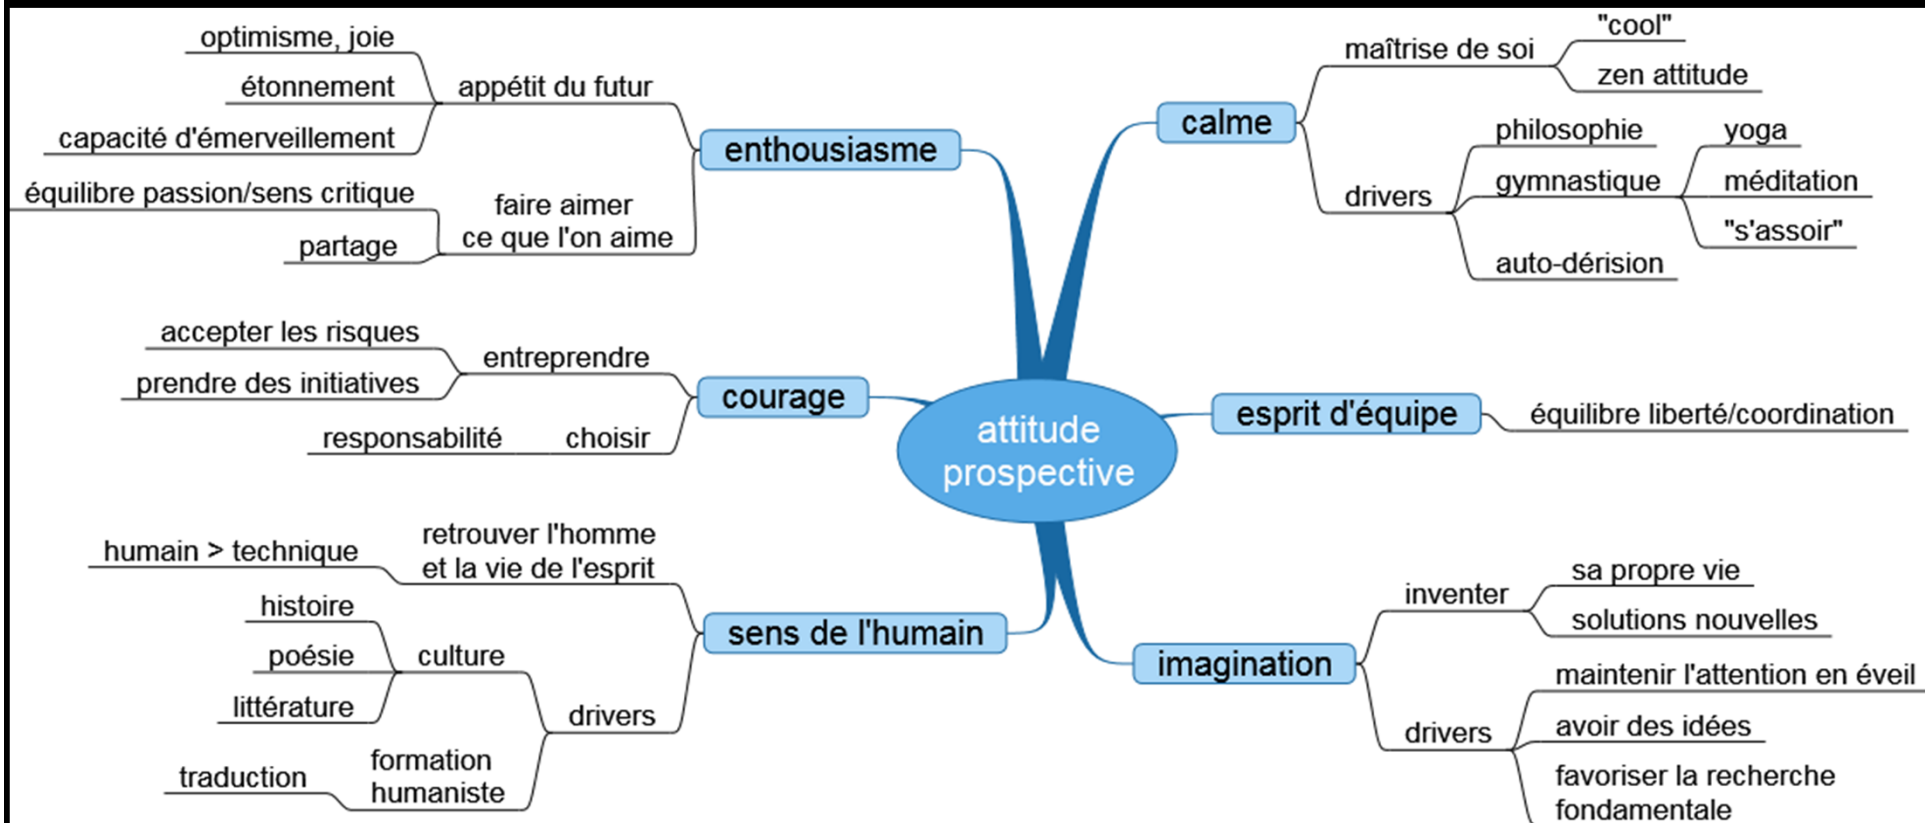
attitude prospective

enthousiasme
appétit du futur
optimisme, joie
étonnement
capacité d'émerveillement
faire aimer ce que l'on aime
équilibre passion/sens critique
partage

courage
entreprendre
accepter les risques
prendre des initiatives
choisir
responsabilité

sens de l'humain
retrouver l'homme et la vie de l'esprit
humain > technique
drivers
culture
histoire
poésie
littérature
formation humaniste
traduction

calme
maîtrise de soi
"cool"
zen attitude
drivers
philosophie
gymnastique
yoga
méditation
"s'assoir"
auto-dérision

esprit d'équipe
équilibre liberté/coordination

imagination
inventer
sa propre vie
solutions nouvelles
drivers
maintenir l'attention en éveil
avoir des idées
favoriser la recherche fondamentale